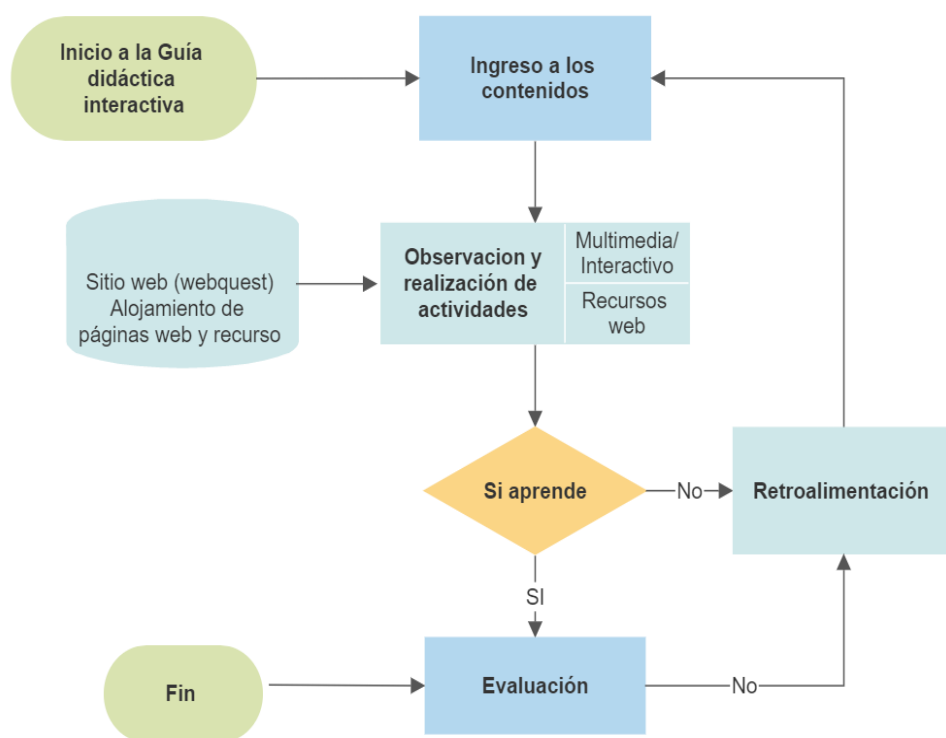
Inicio a la Guía didáctica interactiva

Ingreso a los contenidos

Sitio web (webquest) Alojamiento de páginas web y recurso

Observacion y realización de actividades

Multimedia/ Interactivo

Recursos web

Si aprende

No

Retroalimentación

SI

Fin

Evaluación

No